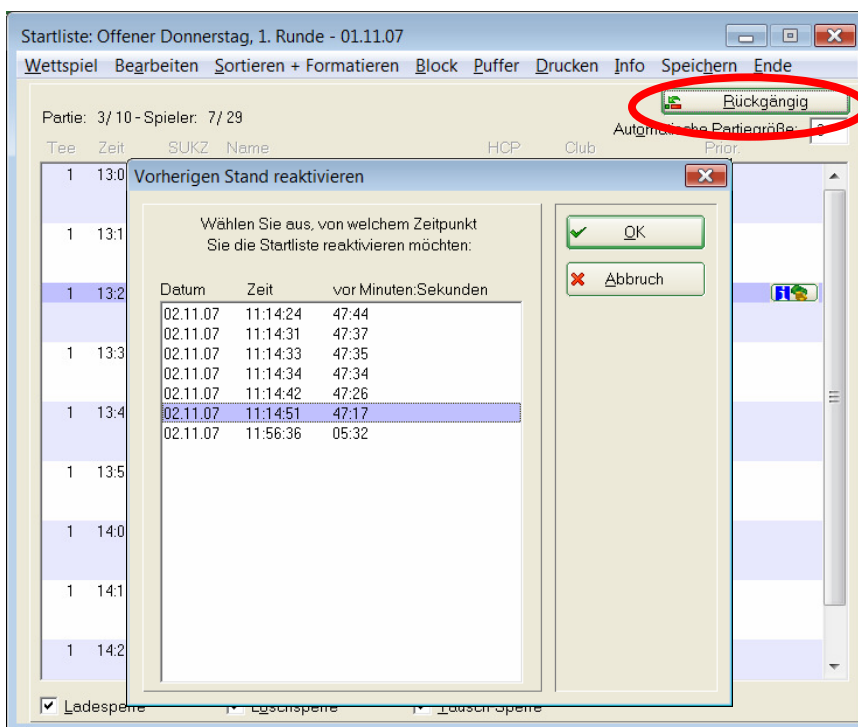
Startliste: Offener Donnerstag, 1. Runde - 01.11.07

Wettspiel Bearbeiten Sortieren + Formatieren Block Puffer Drucken Info Speichern Ende

Rückgängig

Partie: 3/ 10 - Spieler: 7/ 29

Automatische Partiegröße:

Tee Zeit SUKZ Name HCP Club Prior.

1 13:0
1 13:1
1 13:2
1 13:3
1 13:4
1 13:5
1 14:0
1 14:1
1 14:2

Vorherigen Stand reaktivieren

Wählen Sie aus, von welchem Zeitpunkt Sie die Startliste reaktivieren möchten:

OK

Abbruch

| Datum | Zeit | vor Minuten:Sekunden |
|---|---|---|
| 02.11.07 | 11:14:24 | 47:44 |
| 02.11.07 | 11:14:31 | 47:37 |
| 02.11.07 | 11:14:33 | 47:35 |
| 02.11.07 | 11:14:34 | 47:34 |
| 02.11.07 | 11:14:42 | 47:26 |
| 02.11.07 | 11:14:51 | 47:17 |
| 02.11.07 | 11:56:36 | 05:32 |

Ladesperre Löschsperre Tausch-Sperre